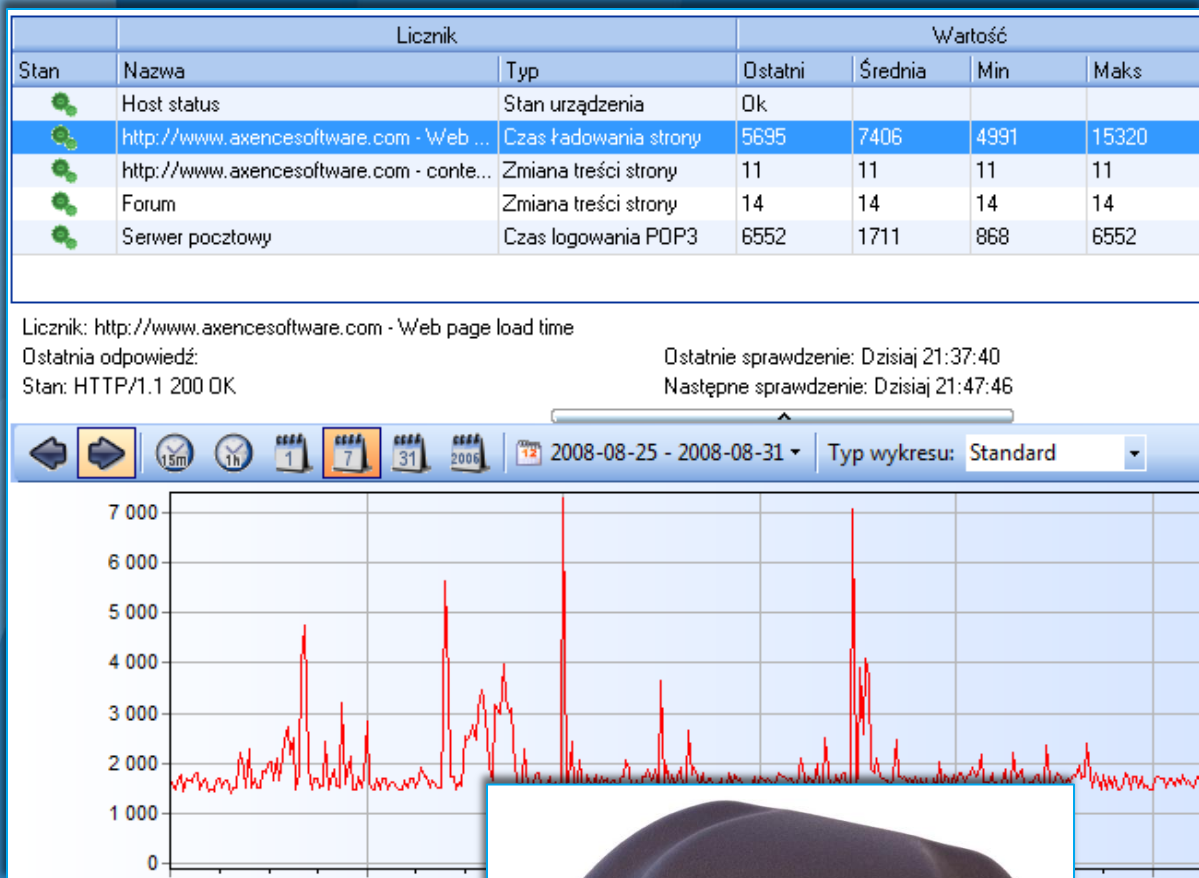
| Stan | Licznik: Nazwa | Licznik: Typ | Wartość: Ostatni | Wartość: Średnia | Wartość: Min | Wartość: Maks |
|---|---|---|---|---|---|---|
| | Host status | Stan urządzenia | Ok | | | |
| | http://www.axencesoftware.com - Web ... | Czas ładowania strony | 5695 | 7406 | 4991 | 15320 |
| | http://www.axencesoftware.com - conte... | Zmiana treści strony | 11 | 11 | 11 | 11 |
| | Forum | Zmiana treści strony | 14 | 14 | 14 | 14 |
| | Serwer pocztowy | Czas logowania POP3 | 6552 | 1711 | 868 | 6552 |

Licznik: http://www.axencesoftware.com - Web page load time
Ostatnia odpowiedź:
Stan: HTTP/1.1 200 OK
Ostatnie sprawdzenie: Dzisiaj 21:37:40
Następne sprawdzenie: Dzisiaj 21:47:46

15m 1h 1 7 31 2006 12 2008-08-25 - 2008-08-31 Typ wykresu: Standard

7 000
6 000
5 000
4 000
3 000
2 000
1 000
0